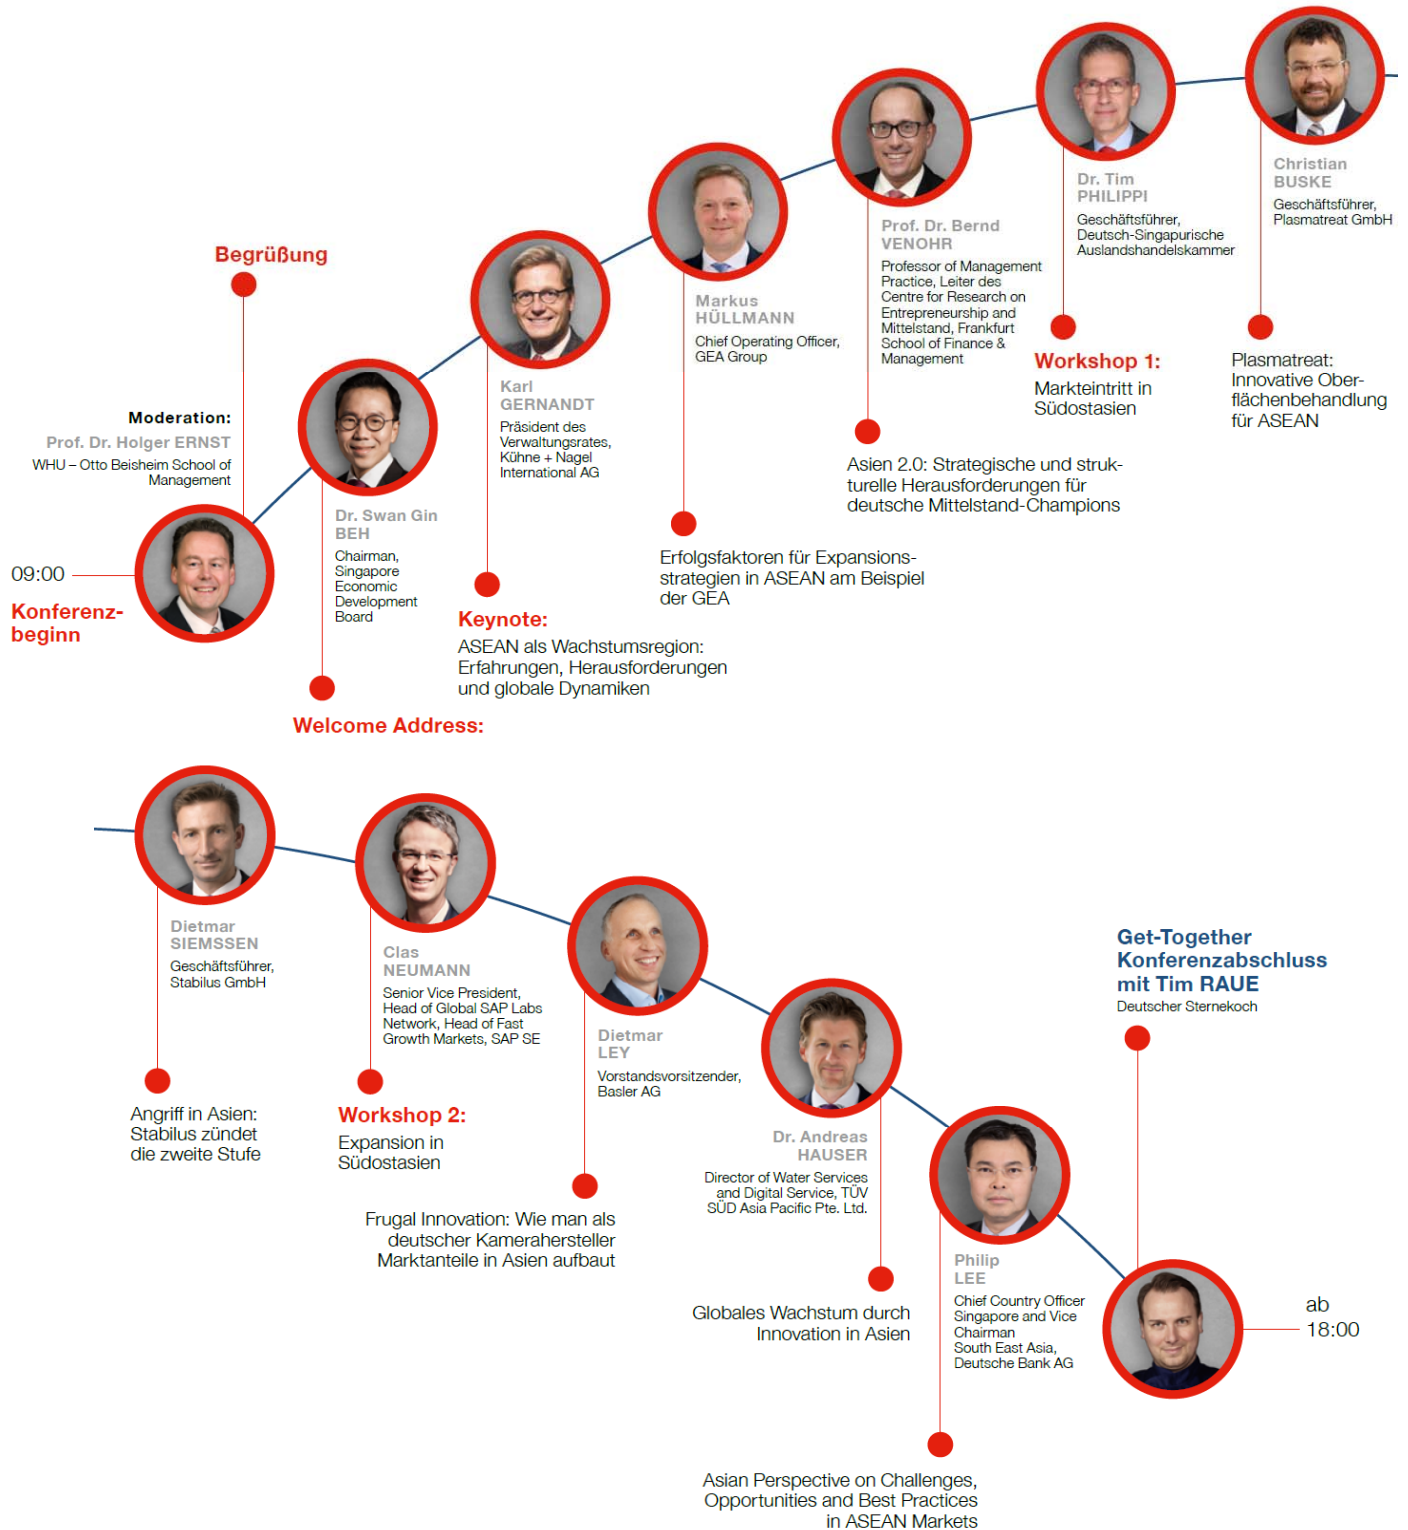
Begrüßung

Moderation:
Prof. Dr. Holger ERNST
WHU – Otto Beisheim School of Management

09:00
Konferenzbeginn

Dr. Swan Gin BEH
Chairman, Singapore Economic Development Board

Welcome Address:

Karl GERNANDT
Präsident des Verwaltungsrates, Kühne + Nagel International AG

Keynote:
ASEAN als Wachstumsregion: Erfahrungen, Herausforderungen und globale Dynamiken

Markus HÜLLMANN
Chief Operating Officer, GEA Group

Erfolgsfaktoren für Expansionsstrategien in ASEAN am Beispiel der GEA

Prof. Dr. Bernd VENOHR
Professor of Management Practice, Leiter des Centre for Research on Entrepreneurship and Mittelstand, Frankfurt School of Finance & Management

Asien 2.0: Strategische und strukturelle Herausforderungen für deutsche Mittelstand-Champions

Dr. Tim PHILIPPI
Geschäftsführer, Deutsch-Singapurische Auslandshandelskammer

Workshop 1:
Markteintritt in Südostasien

Christian BUSKE
Geschäftsführer, Plasmatreat GmbH

Plasmatreat: Innovative Oberflächenbehandlung für ASEAN

Dietmar SIEMSSEN
Geschäftsführer, Stabilus GmbH

Angriff in Asien: Stabilus zündet die zweite Stufe

Clas NEUMANN
Senior Vice President, Head of Global SAP Labs Network, Head of Fast Growth Markets, SAP SE

Workshop 2:
Expansion in Südostasien

Dietmar LEY
Vorstandsvorsitzender, Basler AG

Frugal Innovation: Wie man als deutscher Kamerahersteller Marktanteile in Asien aufbaut

Dr. Andreas HAUSER
Director of Water Services and Digital Service, TÜV SÜD Asia Pacific Pte. Ltd.

Globales Wachstum durch Innovation in Asien

Philip LEE
Chief Country Officer Singapore and Vice Chairman South East Asia, Deutsche Bank AG

Asian Perspective on Challenges, Opportunities and Best Practices in ASEAN Markets

Get-Together Konferenzabschluss mit Tim RAUE
Deutscher Sternekoch

ab 18:00